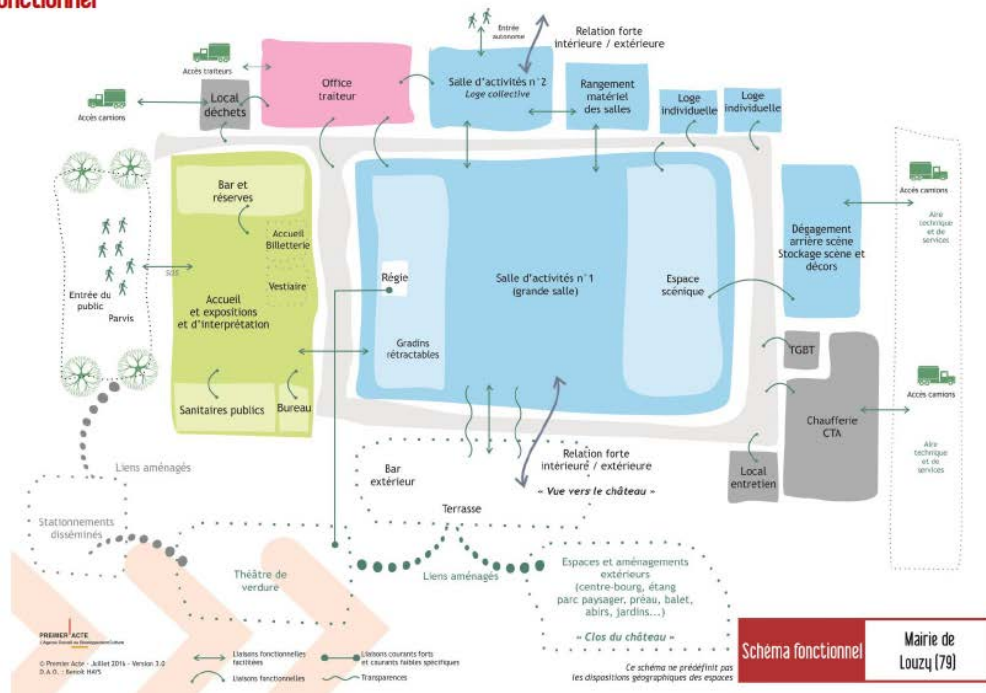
fonctionnel

Entrée autonome

Relation forte intérieure / extérieure

Accès traiteurs

Office traiteur

Salle d'activités n°2
Loge collective

Rangement matériel des salles

Loge individuelle

Loge individuelle

Accès camions

Local déchets

Bar et réserves

Accueil Billetterie

Vestiaire

SAS

Entrée du public

Parvis

Accueil et expositions et d'interprétation

Sanitaires publics

Bureau

Régie

Salle d'activités n°1 (grande salle)

Gradins rétractables

Espace scénique

Accès camions

Aire technique et de services

Dégagement arrière scène Stockage scène et décors

TGBT

Chaufferie CTA

Accès camions

Aire technique et de services

Local entretien

Relation forte intérieure / extérieure

« Vue vers le château »

Bar extérieur

Terrasse

Liens aménagés

Stationnements disséminés

Théâtre de verdure

Liens aménagés

Espaces et aménagements extérieurs (centre-bourg, étang parc paysager, préau, balet, abirs, jardins...)

« Clos du château »

PREMIER ACTE
L'Agence Conseil en Développement Culturel

© Premier Acte - Juillet 2016 - Version 3.0
D.A.O. : Benoit HAYS

Liaisons fonctionnelles facilitées

Liaisons fonctionnelles

Liaisons courants forts et courants faibles spécifiques

Transparences

Ce schéma ne prédéfinit pas les dispositions géographiques des espaces

Schéma fonctionnel

Mairie de Louzy (79)